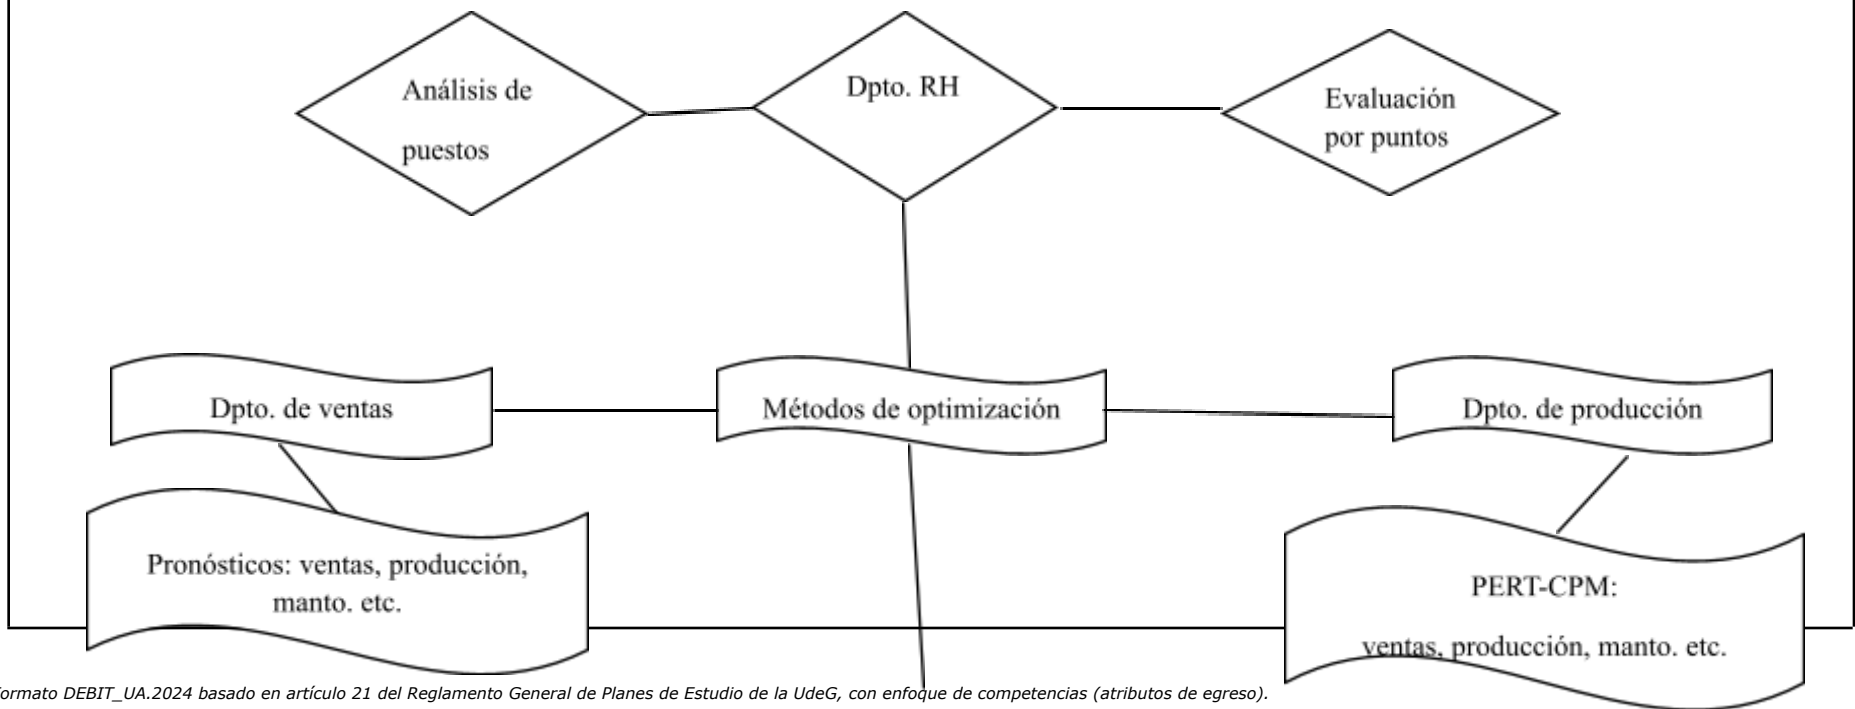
Análisis de puestos

Dpto. RH

Evaluación por puntos

Dpto. de ventas

Métodos de optimización

Dpto. de producción

Pronósticos: ventas, producción, manto. etc.

PERT-CPM:

ventas, producción, manto. etc.

ormato DEBIT_UA.2024 basado en artículo 21 del Reglamento General de Planes de Estudio de la UdeG, con enfoque de competencias (atributos de egreso).